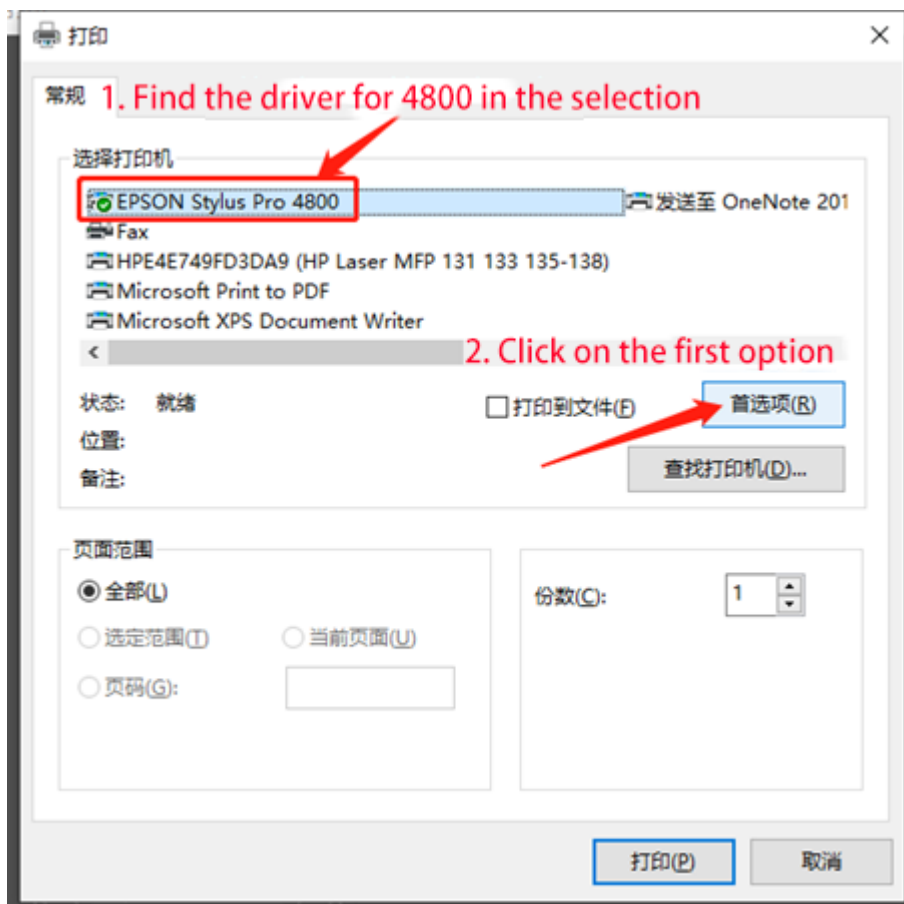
打印

常规

1. Find the driver for 4800 in the selection

选择打印机

EPSON Stylus Pro 4800

发送至 OneNote 201

Fax

HPE4E749FD3DA9 (HP Laser MFP 131 133 135-138)

Microsoft Print to PDF

Microsoft XPS Document Writer

2. Click on the first option

状态: 就绪

位置:

备注:

打印到文件(F)

首选项(R)

查找打印机(D)...

页面范围

全部(L)

选定范围(T)

当前页面(U)

页码(G):

份数(C): 1

打印(P)

取消